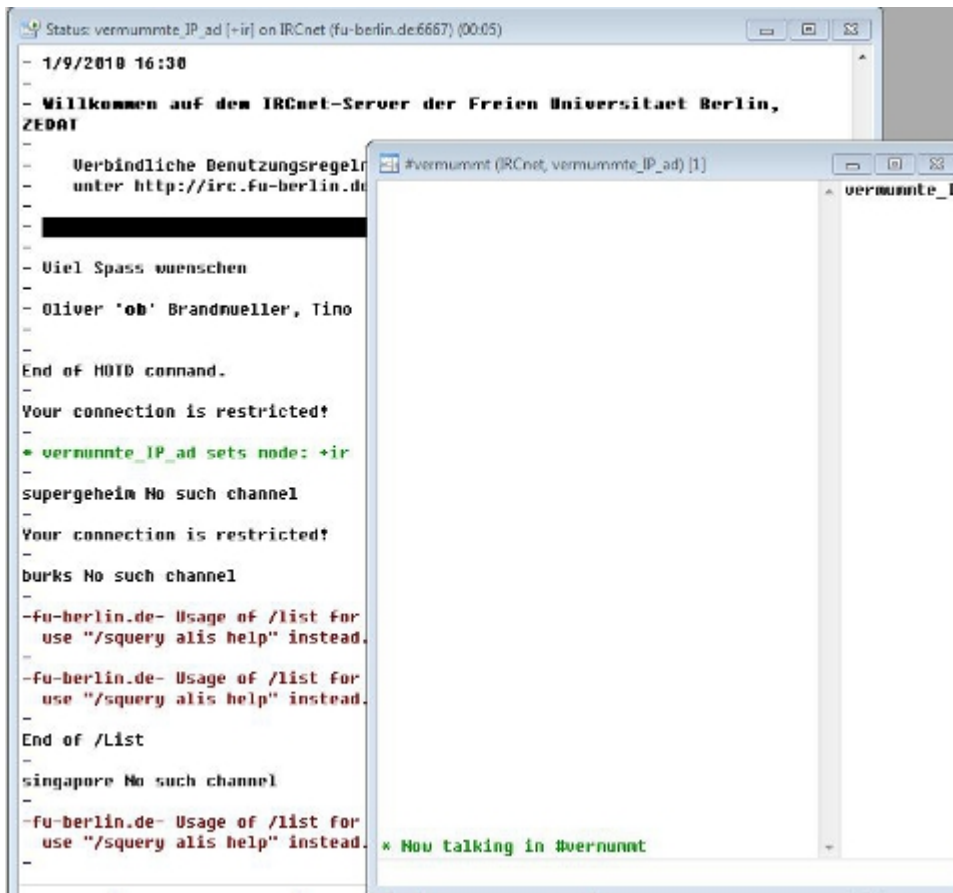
Status: vermummte_IP_ad [+ir] on IRCnet (fu-berlin.de:6667) (00:05)

- 1/9/2010 16:30
-
- Willkommen auf dem IRCnet-Server der Freien Universitaet Berlin, ZEDAT
-
- Verbindliche Benutzungsregeln
- unter http://irc.fu-berlin.de
-
-
-
- Viel Spass wuenschen
-
- Oliver 'ob' Brandmueller, Tino
-
-
End of MOTD command.
-
Your connection is restricted!
-
* vermummte_IP_ad sets mode: +ir
-
supergeheim No such channel
-
Your connection is restricted!
-
burks No such channel
-
-fu-berlin.de- Usage of /list for
use "/squery alis help" instead.
-
-fu-berlin.de- Usage of /list for
use "/squery alis help" instead.
-
End of /List
-
singapore No such channel
-
-fu-berlin.de- Usage of /list for
use "/squery alis help" instead.
-

#vermummt (IRCnet, vermummte_IP_ad) [1]

vermummte_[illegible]

* Now talking in #vermummt